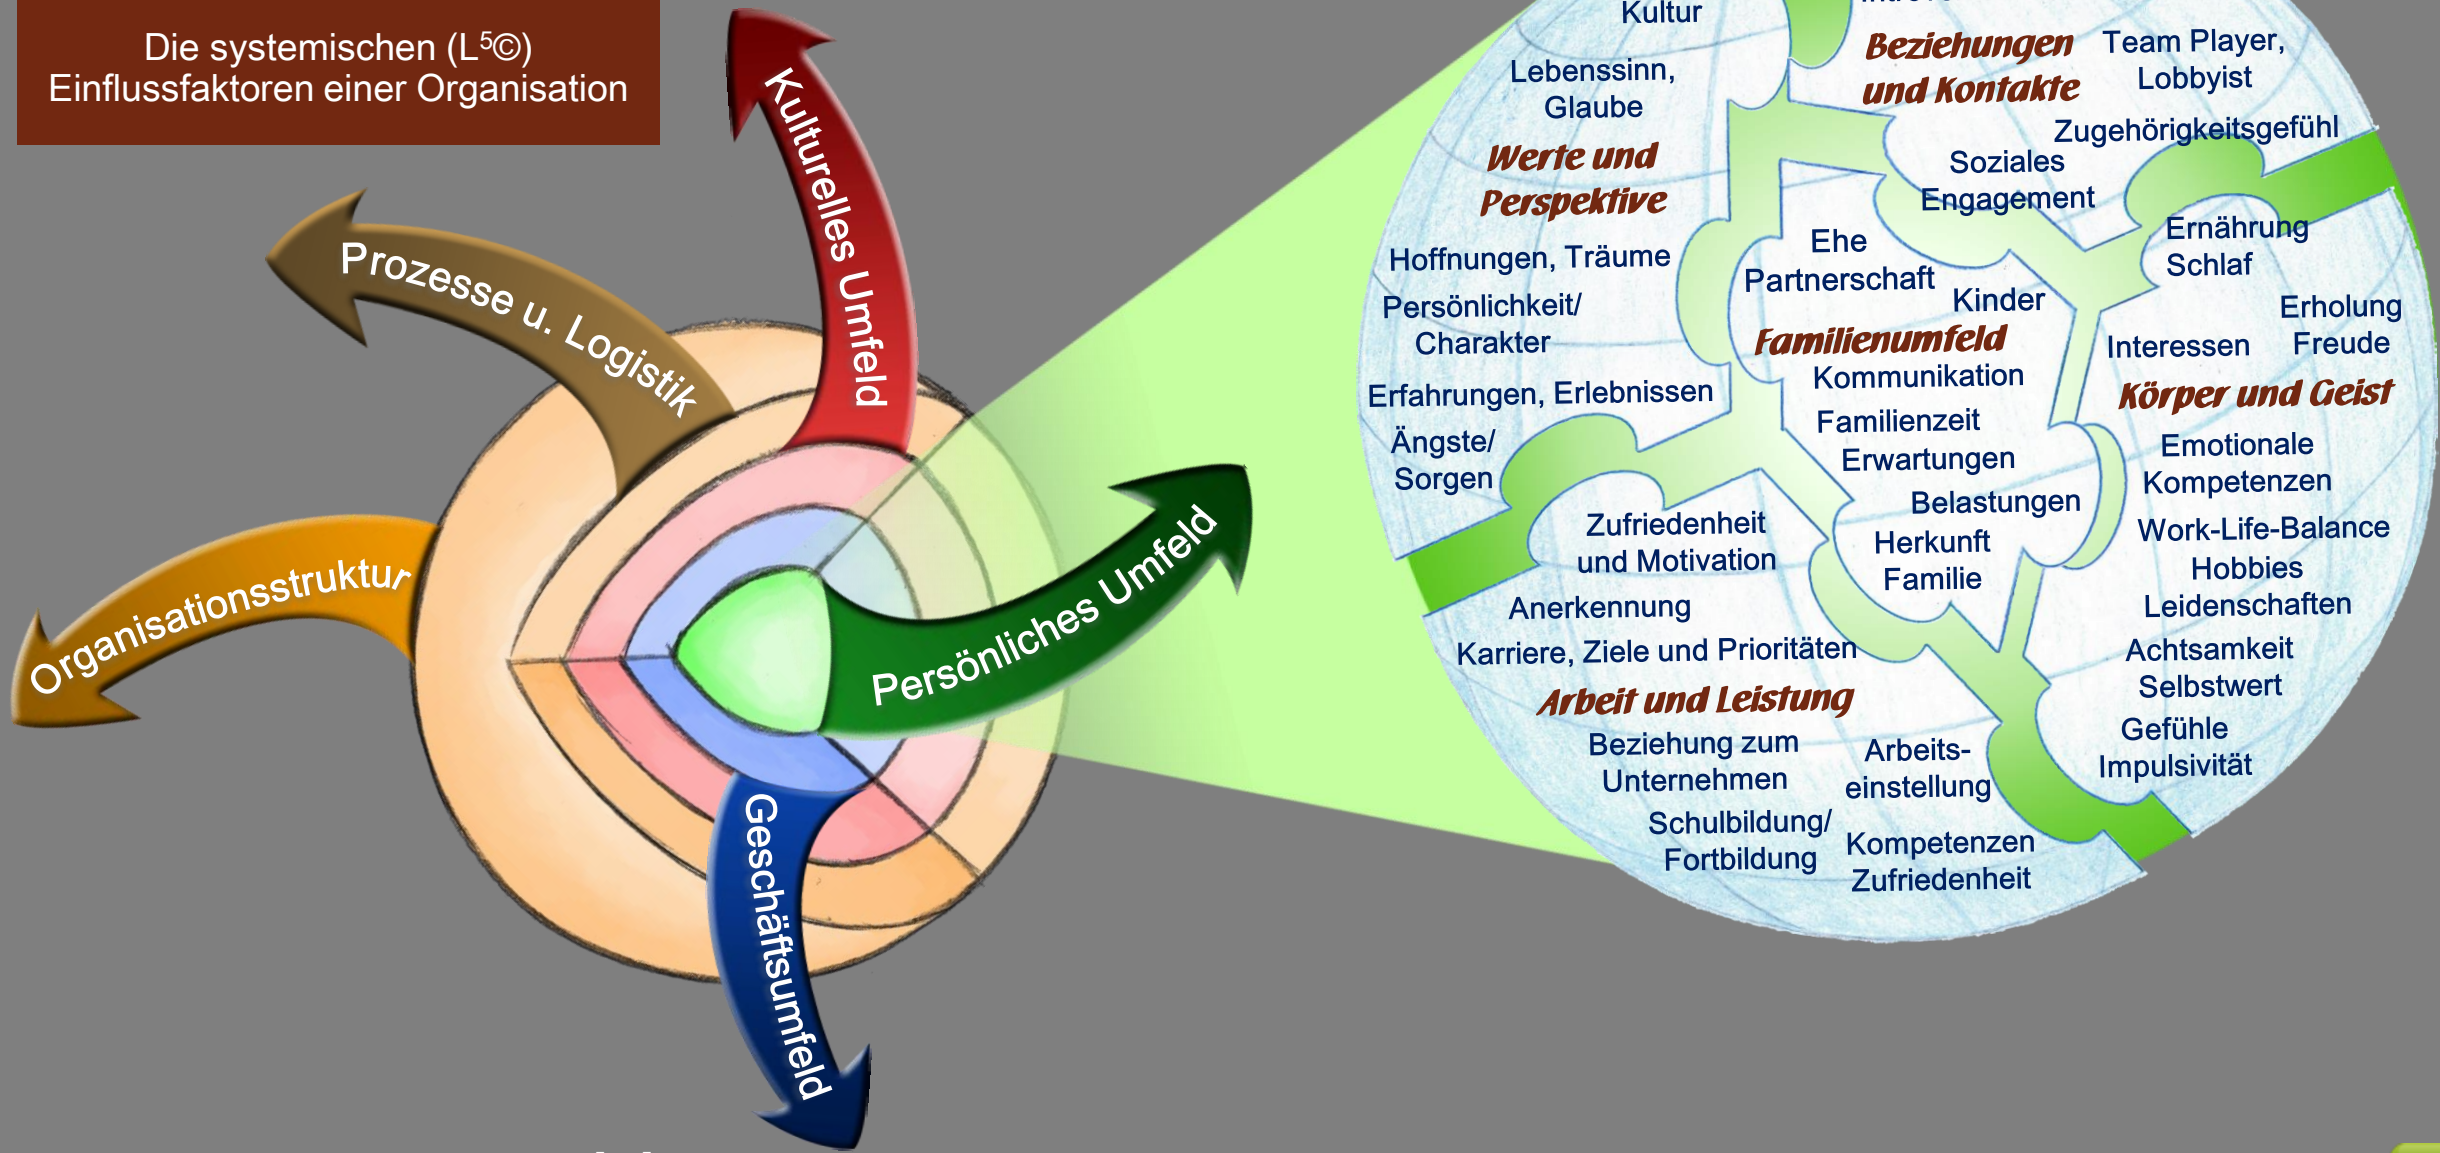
Die systemischen (L$^5$©) Einflussfaktoren einer Organisation

Kulturelles Umfeld

Prozesse u. Logistik

Organisationsstruktur

Persönliches Umfeld

Geschäftsumfeld

Kultur

Lebenssinn, Glaube

Werte und Perspektive

Hoffnungen, Träume

Persönlichkeit/ Charakter

Erfahrungen, Erlebnissen

Ängste/ Sorgen

Beziehungen und Kontakte

Team Player, Lobbyist

Zugehörigkeitsgefühl

Soziales Engagement

Ehe Partnerschaft

Kinder

Familienumfeld

Kommunikation

Familienzeit

Erwartungen

Belastungen

Herkunft Familie

Ernährung Schlaf

Erholung Freude

Interessen

Körper und Geist

Emotionale Kompetenzen

Work-Life-Balance

Hobbies

Leidenschaften

Achtsamkeit Selbstwert

Gefühle Impulsivität

Zufriedenheit und Motivation

Anerkennung

Karriere, Ziele und Prioritäten

Arbeit und Leistung

Beziehung zum Unternehmen

Arbeits- einstellung

Schulbildung/ Fortbildung

Kompetenzen Zufriedenheit